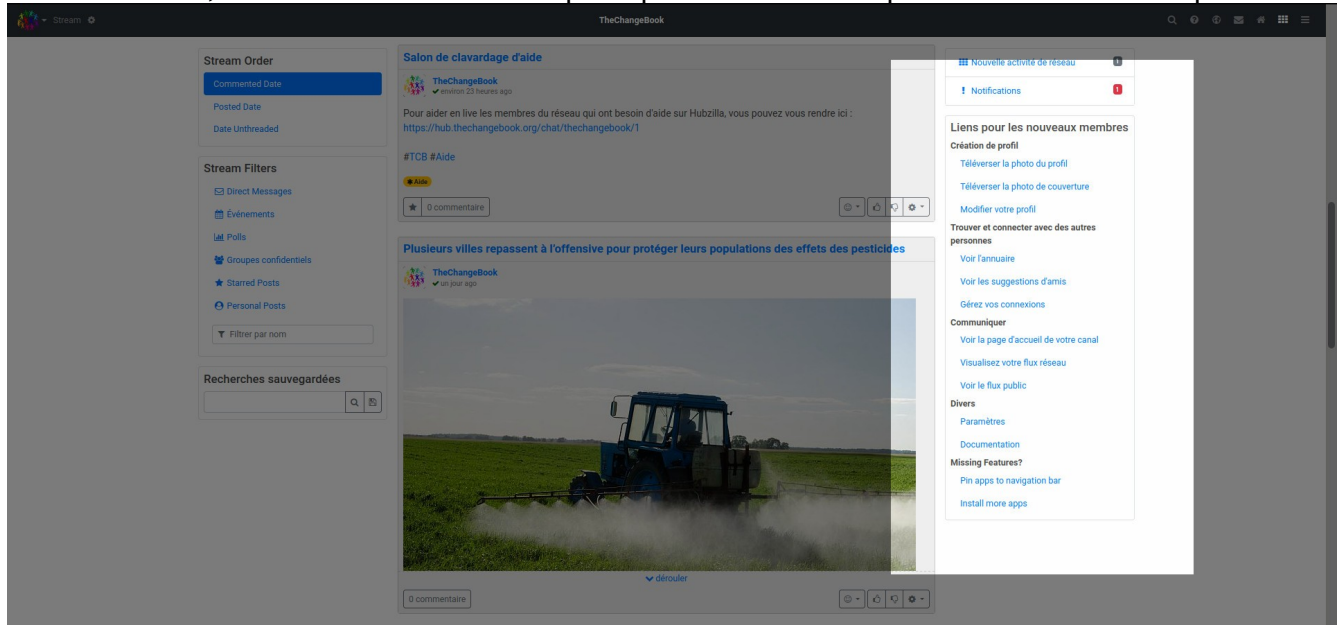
Stream

TheChangeBook

Stream Order

Commented Date

Posted Date

Date Unthreaded

Stream Filters

Direct Messages

Événements

Polls

Groupes confidentiels

Starred Posts

Personal Posts

Filtrer par nom

Recherches sauvegardées

Salon de clavardage d'aide

TheChangeBook
environ 23 heures ago

Pour aider en live les membres du réseau qui ont besoin d'aide sur Hubzilla, vous pouvez vous rendre ici : https://hub.thechangebook.org/chat/thechangebook/1

#TCB #Aide

Aide

0 commentaire

Plusieurs villes repassent à l'offensive pour protéger leurs populations des effets des pesticides

TheChangeBook
un jour ago

dérouler

0 commentaire

Nouvelle activité de réseau 1

Notifications 1

Liens pour les nouveaux membres

Création de profil

Téléverser la photo du profil

Téléverser la photo de couverture

Modifier votre profil

Trouver et connecter avec des autres personnes

Voir l'annuaire

Voir les suggestions d'amis

Gérez vos connexions

Communiquer

Voir la page d'accueil de votre canal

Visualisez votre flux réseau

Voir le flux public

Divers

Paramètres

Documentation

Missing Features?

Pin apps to navigation bar

Install more apps